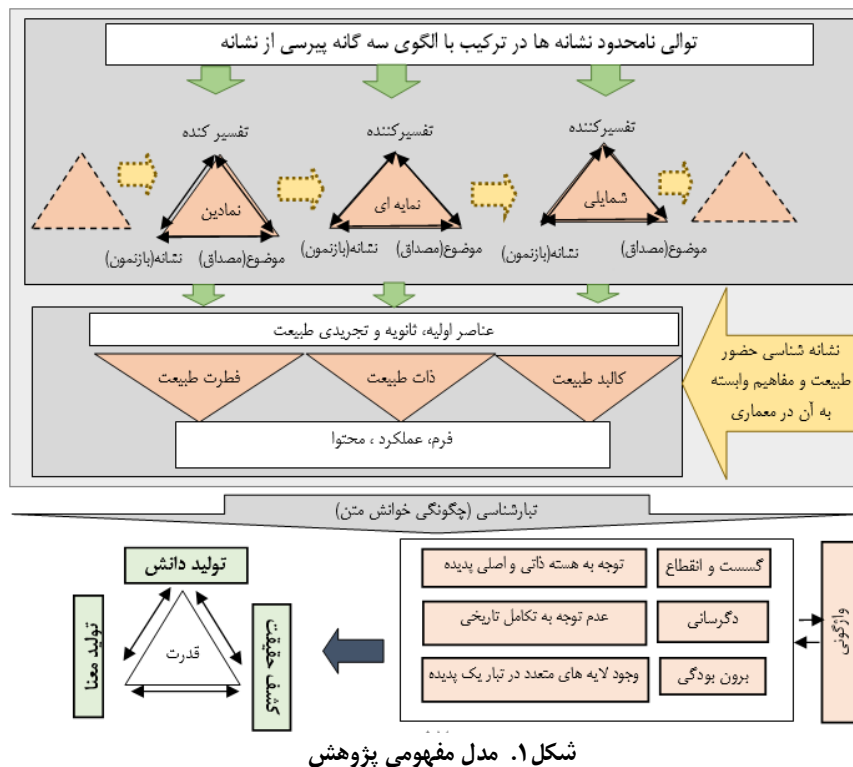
توالی نامحدود نشانه ها در ترکیب با الگوی سه گانه پیرسی از نشانه

تفسیر کنده
نمادین
نشانه(بازنمون)
موضوع(مصداق)

تفسیرکننده
نمایه ای
نشانه(بازنمون)
موضوع(مصداق)

تفسیرکننده
شمایلی
نشانه(بازنمون)
موضوع(مصداق)

عناصر اولیه، ثانویه و تجریدی طبیعت

فطرت طبیعت
ذات طبیعت
کالبد طبیعت

فرم، عملکرد ، محتوا

نشانه شناسی حضور طبیعت و مفاهیم وابسته به آن در معماری

تبارشناسی (چگونگی خوانش متن)

تولید دانش
تولید معنا
تحقق حقیقت
قدرت

توجه به هسته ذاتی و اصلی پدیده
گسست و انقطاع
عدم توجه به تکامل تاریخی
دگرسانی
وجود لایه های متعدد در تبار یک پدیده
برون بودگی

وارونگی

شکل۱. مدل مفهومی پژوهش